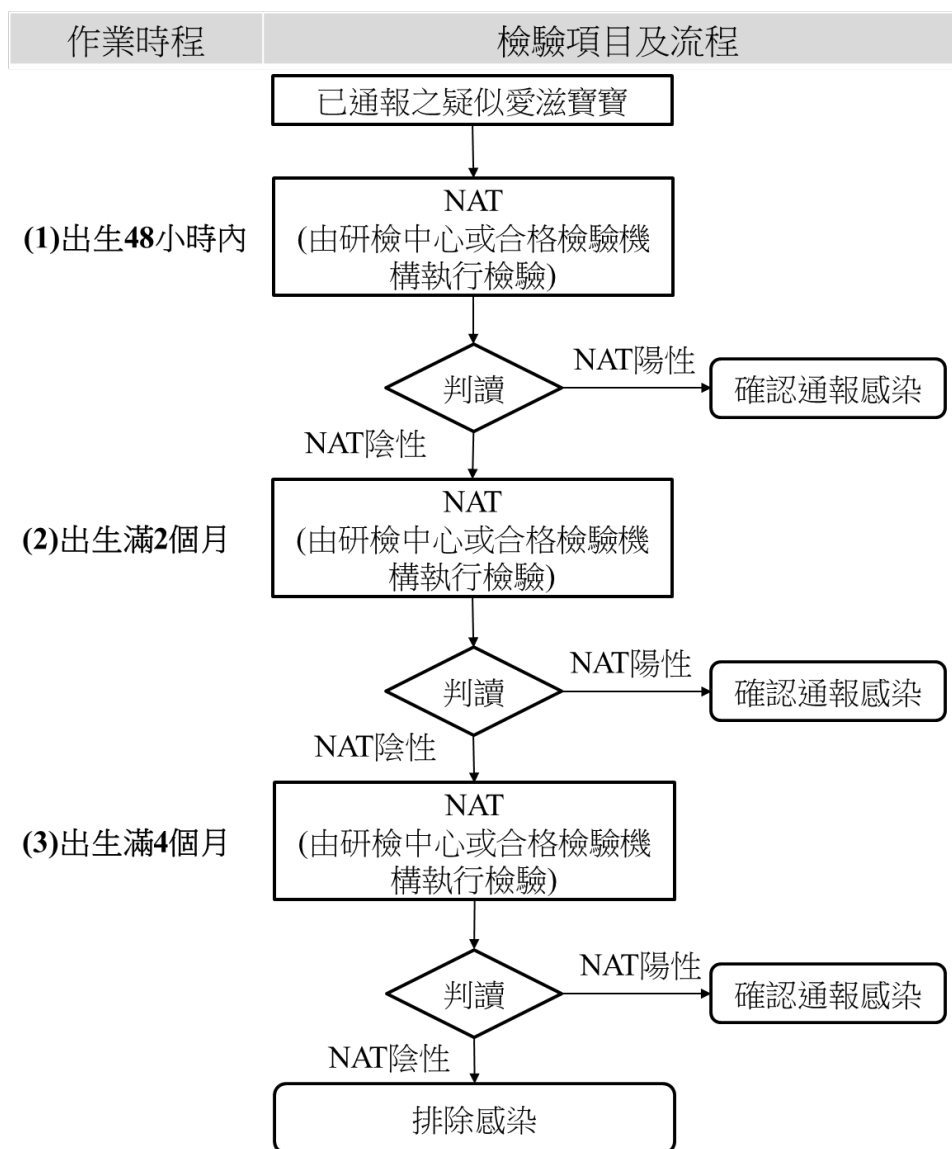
| 作業時程 | 檢驗項目及流程 |
|---|---|

已通報之疑似愛滋寶寶

(1)出生48小時內

NAT
(由研檢中心或合格檢驗機構執行檢驗)

判讀

NAT陽性

確認通報感染

NAT陰性

(2)出生滿2個月

NAT
(由研檢中心或合格檢驗機構執行檢驗)

判讀

NAT陽性

確認通報感染

NAT陰性

(3)出生滿4個月

NAT
(由研檢中心或合格檢驗機構執行檢驗)

判讀

NAT陽性

確認通報感染

NAT陰性

排除感染